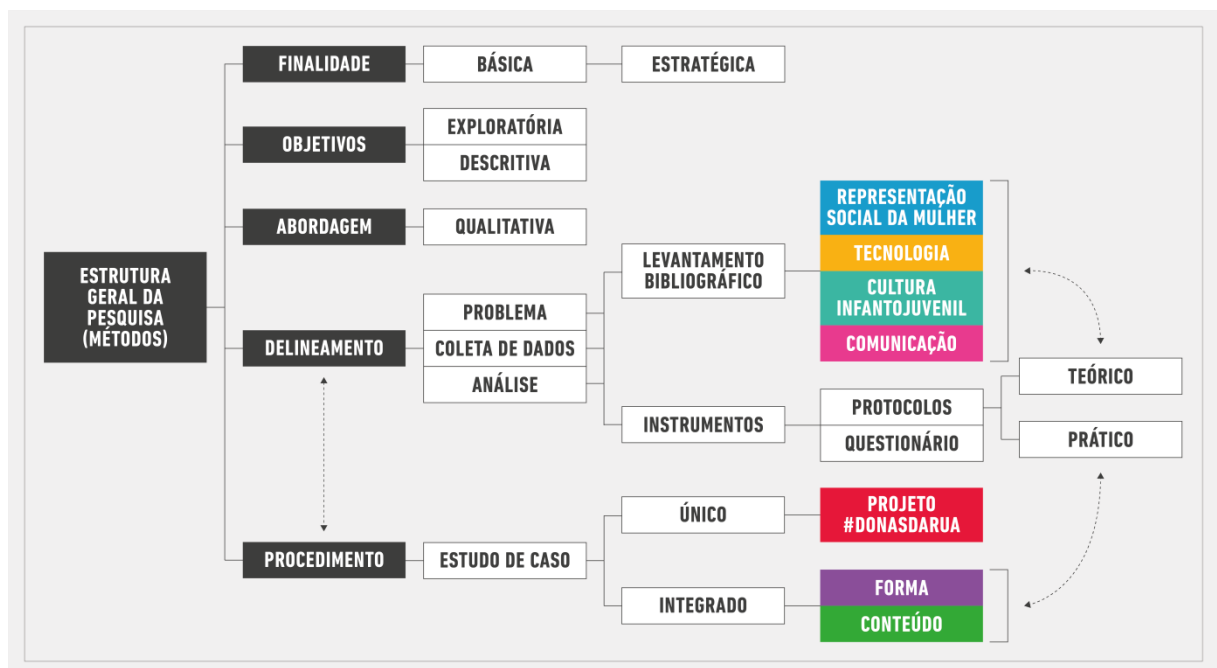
ESTRUTURA GERAL DA PESQUISA (MÉTODOS)

FINALIDADE
BÁSICA
ESTRATÉGICA

OBJETIVOS
EXPLORATÓRIA
DESCRITIVA

ABORDAGEM
QUALITATIVA

DELINEAMENTO
PROBLEMA
COLETA DE DADOS
ANÁLISE

LEVANTAMENTO BIBLIOGRÁFICO
REPRESENTAÇÃO SOCIAL DA MULHER
TECNOLOGIA
CULTURA INFANTOJUVENIL
COMUNICAÇÃO

INSTRUMENTOS
PROTOCOLOS
QUESTIONÁRIO
TEÓRICO
PRÁTICO

PROCEDIMENTO
ESTUDO DE CASO
ÚNICO
PROJETO #DONASDARUA
INTEGRADO
FORMA
CONTEÚDO